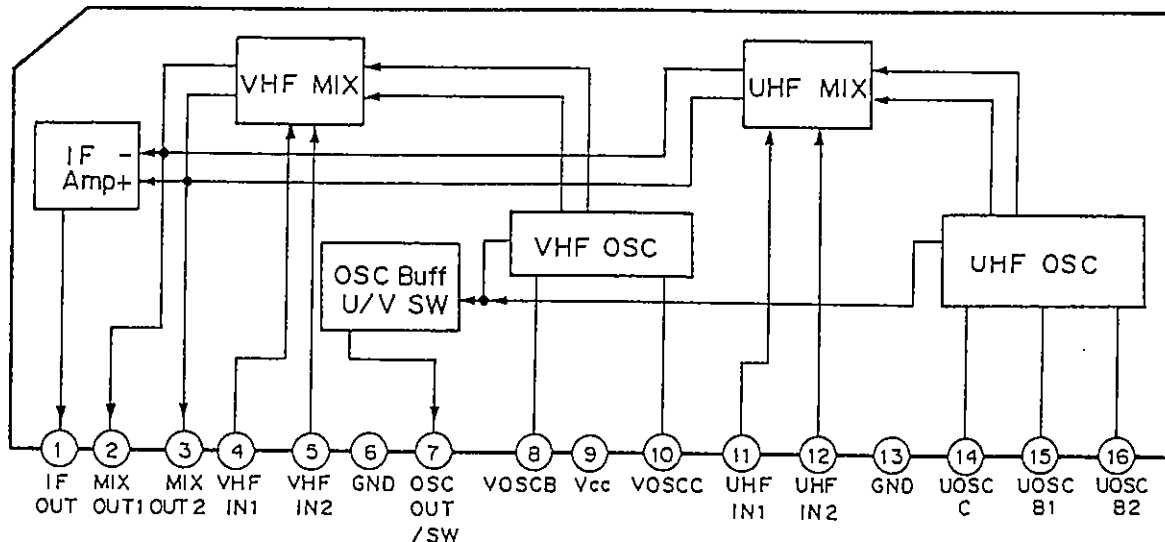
VHF MIX

UHF MIX

IF -
Amp+

VHF OSC

OSC Buff
U/V SW

UHF OSC

1 IF OUT
2 MIX OUT1
3 MIX OUT2
4 VHF IN1
5 VHF IN2
6 GND
7 OSC OUT /SW
8 VOSCB
9 Vcc
10 VOSCC
11 UHF IN1
12 UHF IN2
13 GND
14 UOSC C
15 UOSC B1
16 UOSC B2